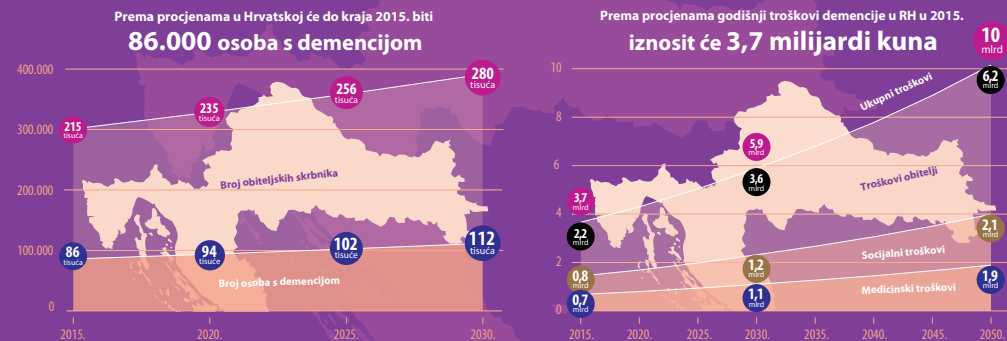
Prema procjenama u Hrvatskoj će do kraja 2015. biti
86.000 osoba s demencijom

400.000
300.000
200.000
100.000
0

215 tisuća
235 tisuća
256 tisuća
280 tisuća

Broj obiteljskih skrbnika

86 tisuća
94 tisuće
102 tisuće
112 tisuća

Broj osoba s demencijom

2015.
2020.
2025.
2030.

Prema procjenama godišnji troškovi demencije u RH u 2015.
iznosit će 3,7 milijardi kuna

10 mlrd

10
8
6
4
2
0

Ukupni troškovi
6,2 mlrd
5,9 mlrd
3,7 mlrd
3,6 mlrd
Troškovi obitelji
2,2 mlrd
2,1 mlrd
Socijalni troškovi
0,8 mlrd
1,2 mlrd
Medicinski troškovi
0,7 mlrd
1,1 mlrd
1,9 mlrd

2015.
2020.
2025.
2030.
2035.
2040.
2045.
2050.